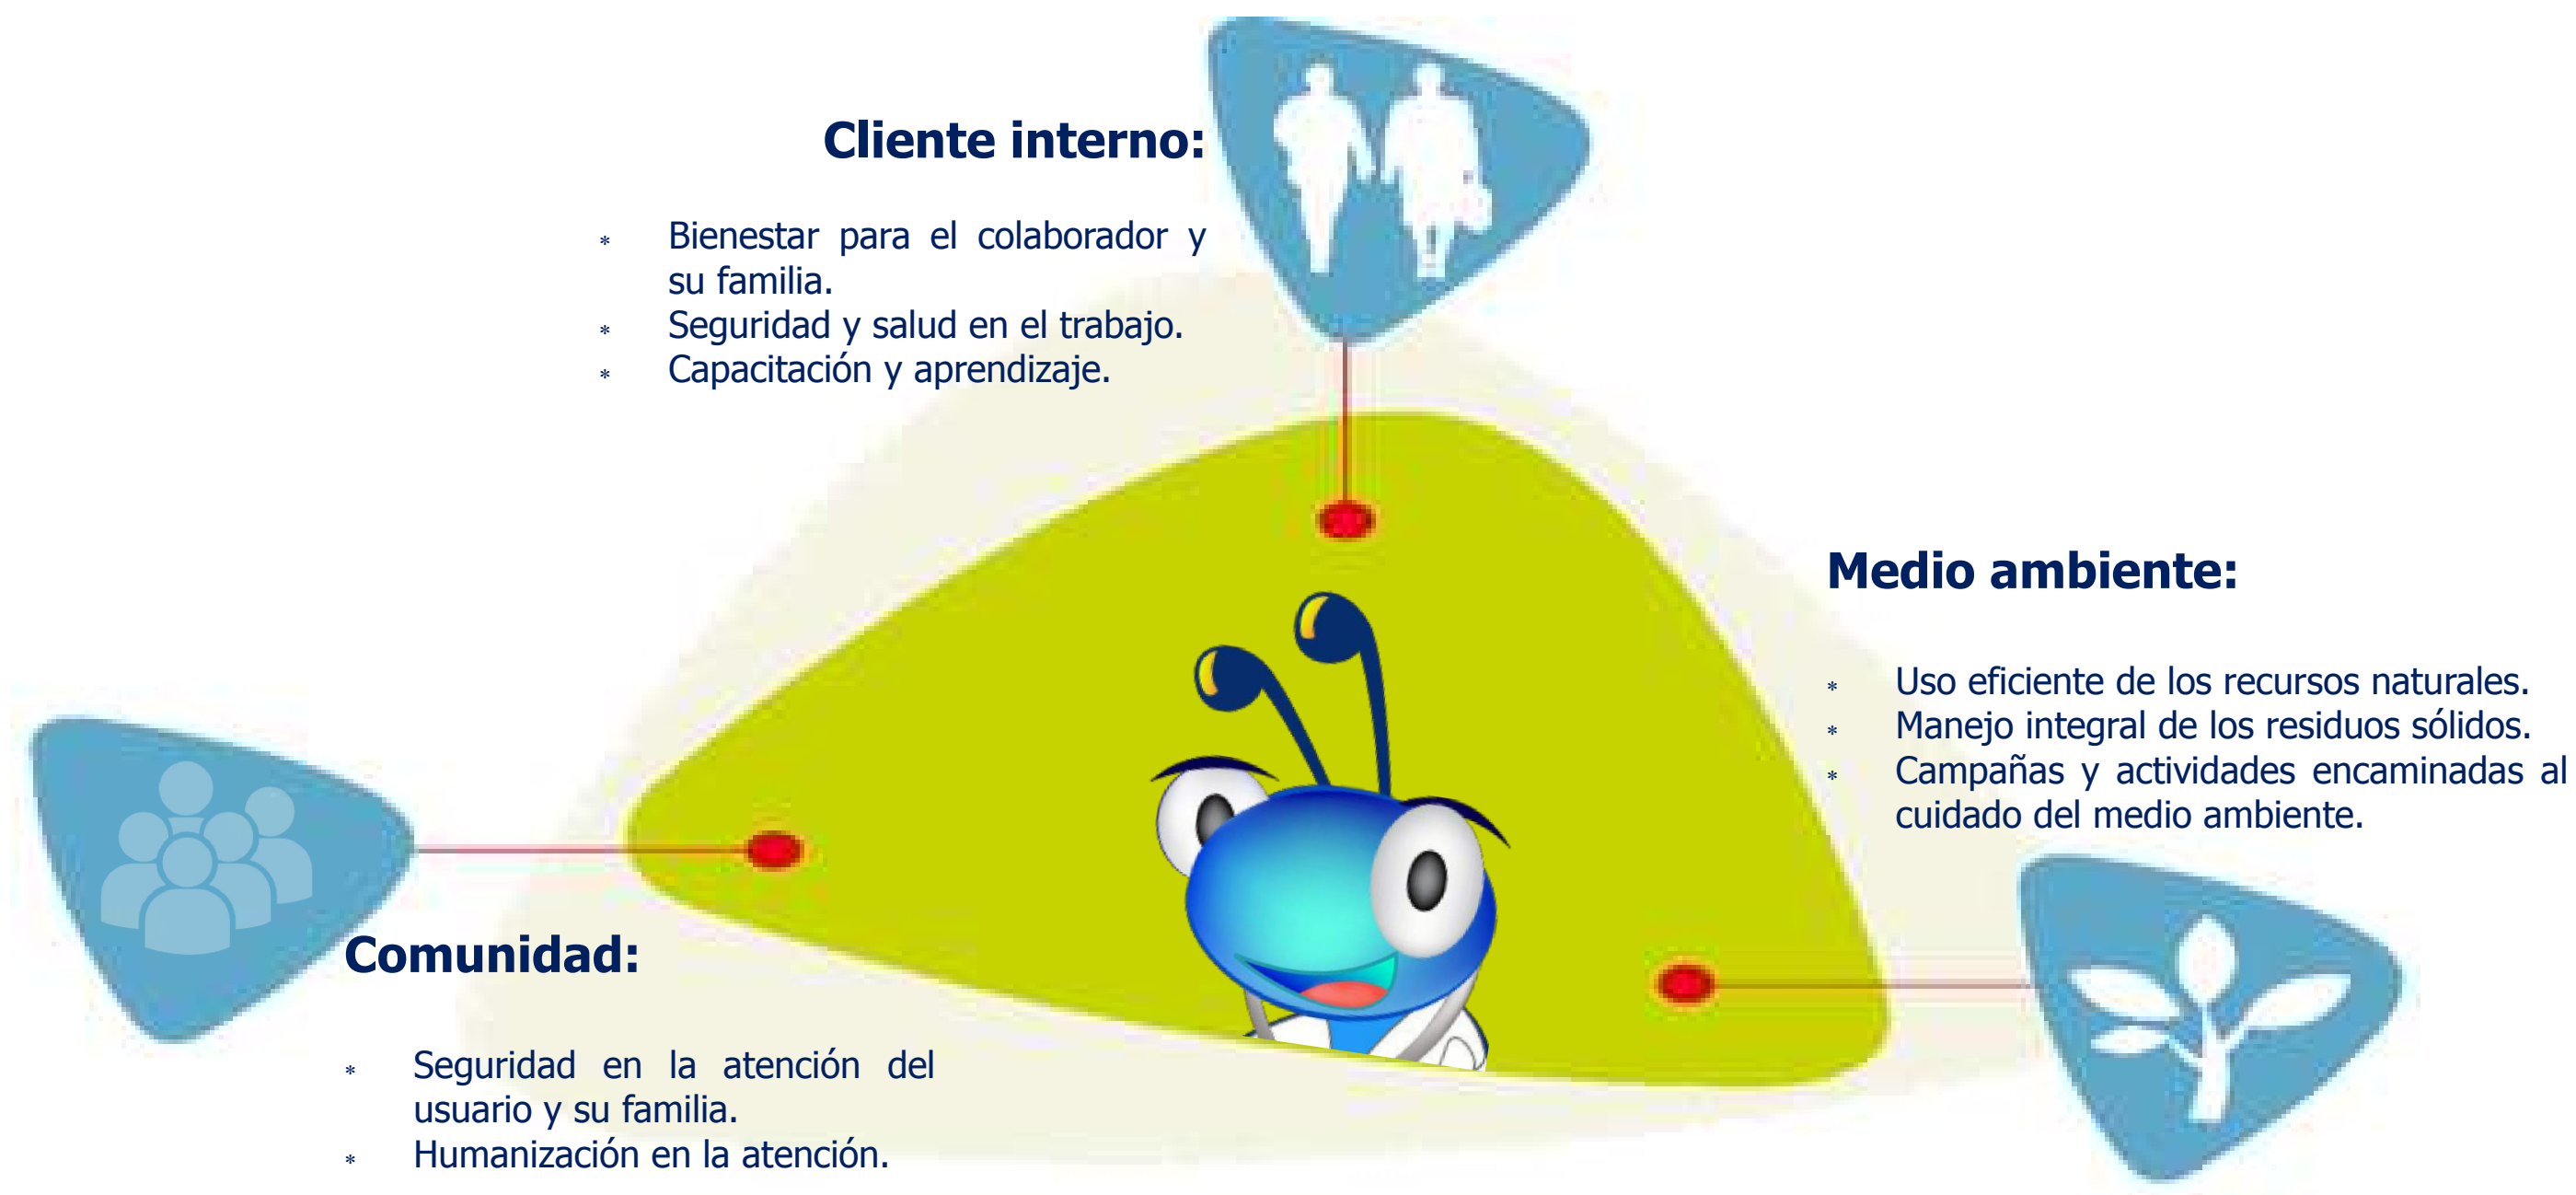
Cliente interno:

* Bienestar para el colaborador y su familia.
* Seguridad y salud en el trabajo.
* Capacitación y aprendizaje.

Medio ambiente:

* Uso eficiente de los recursos naturales.
* Manejo integral de los residuos sólidos.
* Campañas y actividades encaminadas al cuidado del medio ambiente.

Comunidad:

* Seguridad en la atención del usuario y su familia.
* Humanización en la atención.